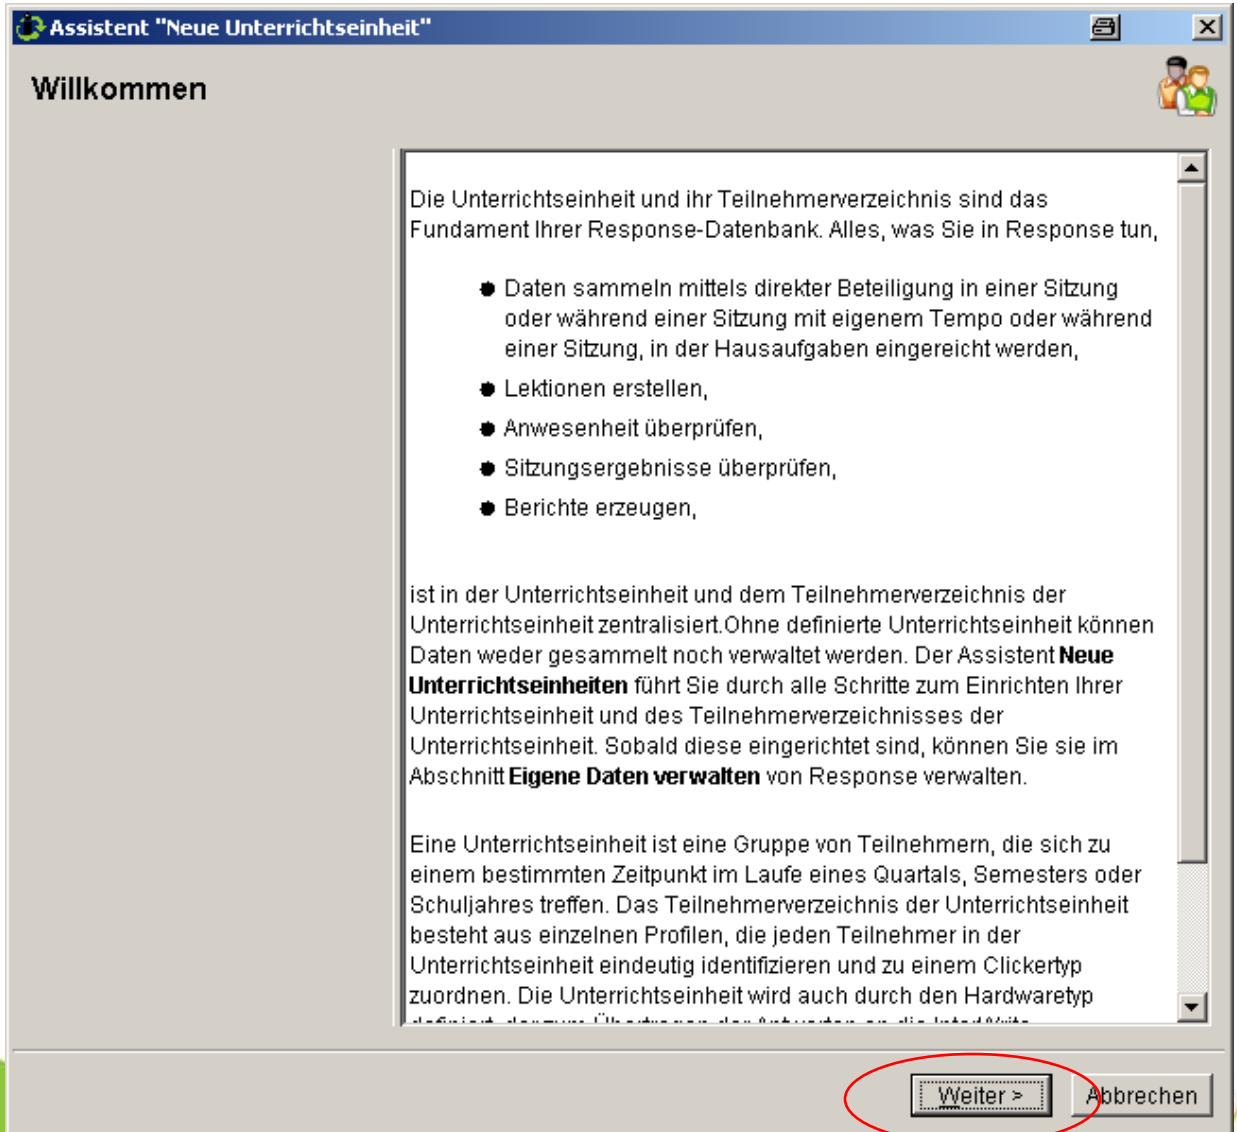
Assistent "Neue Unterrichtseinheit"

Willkommen

Die Unterrichtseinheit und ihr Teilnehmerverzeichnis sind das Fundament Ihrer Response-Datenbank. Alles, was Sie in Response tun,

- Daten sammeln mittels direkter Beteiligung in einer Sitzung oder während einer Sitzung mit eigenem Tempo oder während einer Sitzung, in der Hausaufgaben eingereicht werden,
- Lektionen erstellen,
- Anwesenheit überprüfen,
- Sitzungsergebnisse überprüfen,
- Berichte erzeugen,

ist in der Unterrichtseinheit und dem Teilnehmerverzeichnis der Unterrichtseinheit zentralisiert.Ohne definierte Unterrichtseinheit können Daten weder gesammelt noch verwaltet werden. Der Assistent **Neue Unterrichtseinheiten** führt Sie durch alle Schritte zum Einrichten Ihrer Unterrichtseinheit und des Teilnehmerverzeichnisses der Unterrichtseinheit. Sobald diese eingerichtet sind, können Sie sie im Abschnitt **Eigene Daten verwalten** von Response verwalten.

Eine Unterrichtseinheit ist eine Gruppe von Teilnehmern, die sich zu einem bestimmten Zeitpunkt im Laufe eines Quartals, Semesters oder Schuljahres treffen. Das Teilnehmerverzeichnis der Unterrichtseinheit besteht aus einzelnen Profilen, die jeden Teilnehmer in der Unterrichtseinheit eindeutig identifizieren und zu einem Clickertyp zuordnen. Die Unterrichtseinheit wird auch durch den Hardwaretyp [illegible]

Weiter > Abbrechen